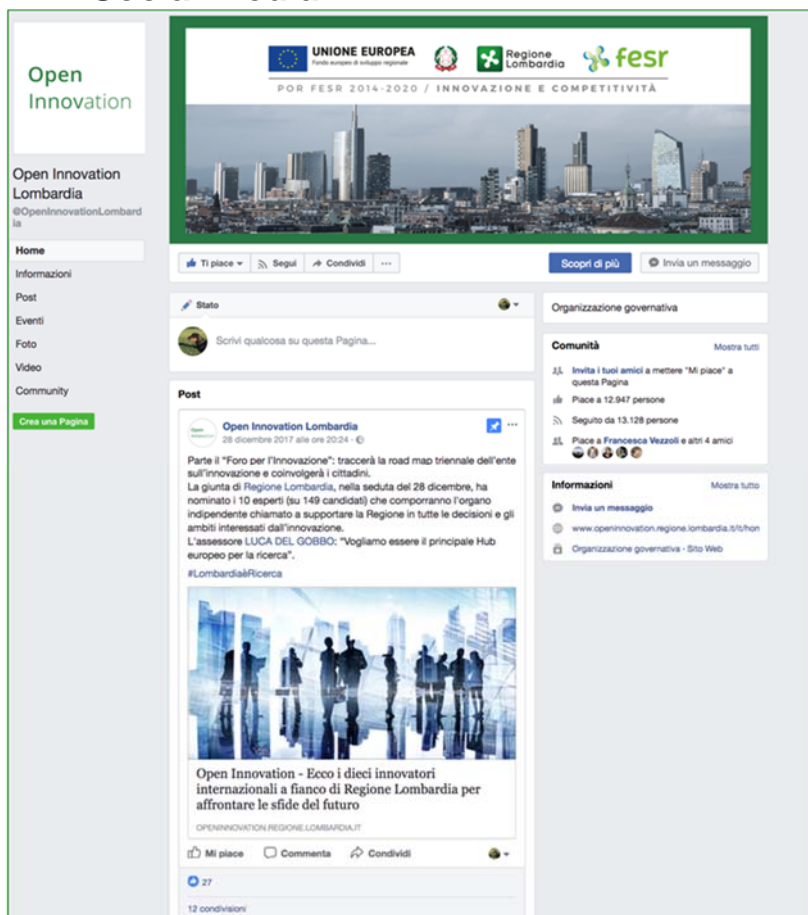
Open
Innovation

Open Innovation Lombardia
@OpenInnovationLombardia

Home
Informazioni
Post
Eventi
Foto
Video
Community
Crea una Pagina

UNIONE EUROPEA
Fondo europeo di sviluppo regionale
Regione Lombardia
fesr
POR FESR 2014-2020 / INNOVAZIONE E COMPETITIVITÀ

Ti piace
Segui
Condividi
...
Scopri di più
Invia un messaggio

Stato
Scrivi qualcosa su questa Pagina...

Post

Open Innovation Lombardia
28 dicembre 2017 alle ore 20:24 ·

Parte il "Foro per l'Innovazione": traccerà la road map triennale dell'ente sull'innovazione e coinvolgerà i cittadini.
La giunta di Regione Lombardia, nella seduta del 28 dicembre, ha nominato i 10 esperti (su 149 candidati) che comporranno l'organo indipendente chiamato a supportare la Regione in tutte le decisioni e gli ambiti interessati dall'innovazione.
L'assessore LUCA DEL GOBBO: "Vogliamo essere il principale Hub europeo per la ricerca".
#LombardiaèRicerca

Open Innovation - Ecco i dieci innovatori internazionali a fianco di Regione Lombardia per affrontare le sfide del futuro
OPENINNOVATION.REGIONE.LOMBARDIA.IT

Mi piace
Commenta
Condividi

27

12 condivisioni

Organizzazione governativa

Comunità
Mostra tutti
Invita i tuoi amici a mettere "Mi piace" a questa Pagina
Piace a 12.947 persone
Seguito da 13.128 persone
Piace a Francesca Vezzoli e altri 4 amici

Informazioni
Mostra tutto
Invia un messaggio
www.openinnovation.regione.lombardia.it/it/hon
Organizzazione governativa · Sito Web